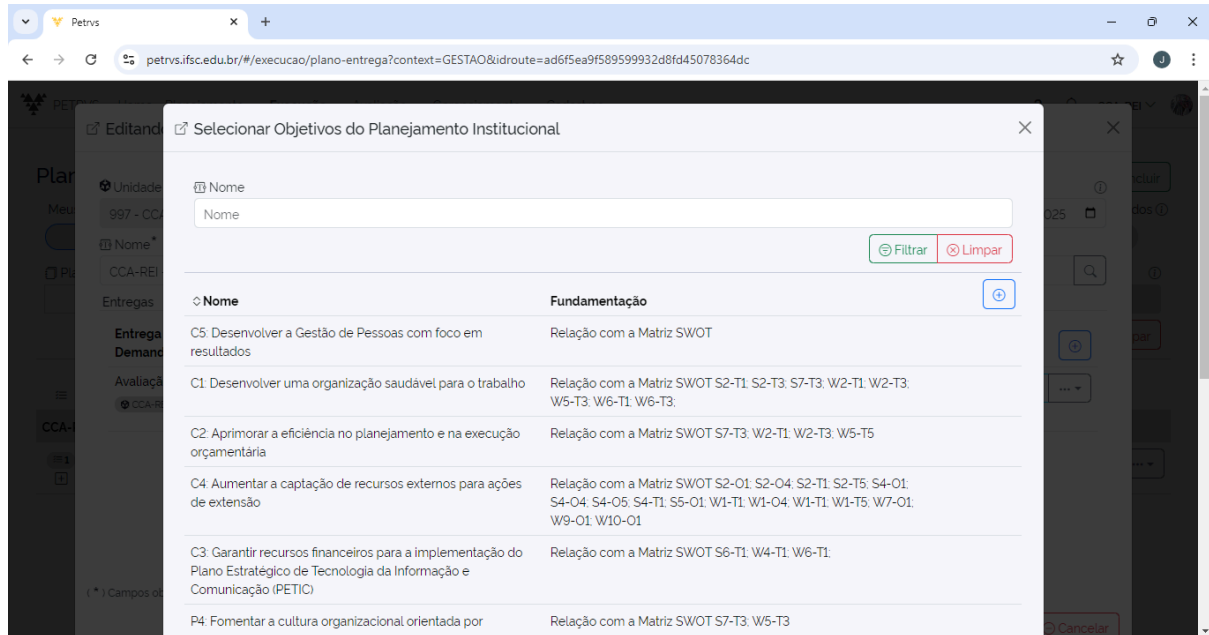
Petrvs
petrvs.ifsc.edu.br/#/execucao/plano-entrega?context=GESTAO&idroute=ad6f5ea9f589599932d8fd45078364dc

Editand
Plan
Unidade
997 - CCA
Nome*
CCA-REI
Entregas
Entrega
Demand
Avaliaçã
CCA-
( * ) Campos ob
ncluir
dos
025
gar
Cancelar

Selecionar Objetivos do Planejamento Institucional

Nome
Nome

Filtrar
Limpar

| Nome | Fundamentação |
|---|---|
| C5: Desenvolver a Gestão de Pessoas com foco em resultados | Relação com a Matriz SWOT |
| C1: Desenvolver uma organização saudável para o trabalho | Relação com a Matriz SWOT S2-T1; S2-T3; S7-T3; W2-T1; W2-T3; W5-T3; W6-T1; W6-T3; |
| C2: Aprimorar a eficiência no planejamento e na execução orçamentária | Relação com a Matriz SWOT S7-T3; W2-T1; W2-T3; W5-T5 |
| C4: Aumentar a captação de recursos externos para ações de extensão | Relação com a Matriz SWOT S2-O1; S2-O4; S2-T1; S2-T5; S4-O1; S4-O4; S4-O5; S4-T1; S5-O1; W1-T1; W1-O4; W1-T1; W1-T5; W7-O1; W9-O1; W10-O1 |
| C3: Garantir recursos financeiros para a implementação do Plano Estratégico de Tecnologia da Informação e Comunicação (PETIC) | Relação com a Matriz SWOT S6-T1; W4-T1; W6-T1; |
| P4: Fomentar a cultura organizacional orientada por | Relação com a Matriz SWOT S7-T3; W5-T3 |